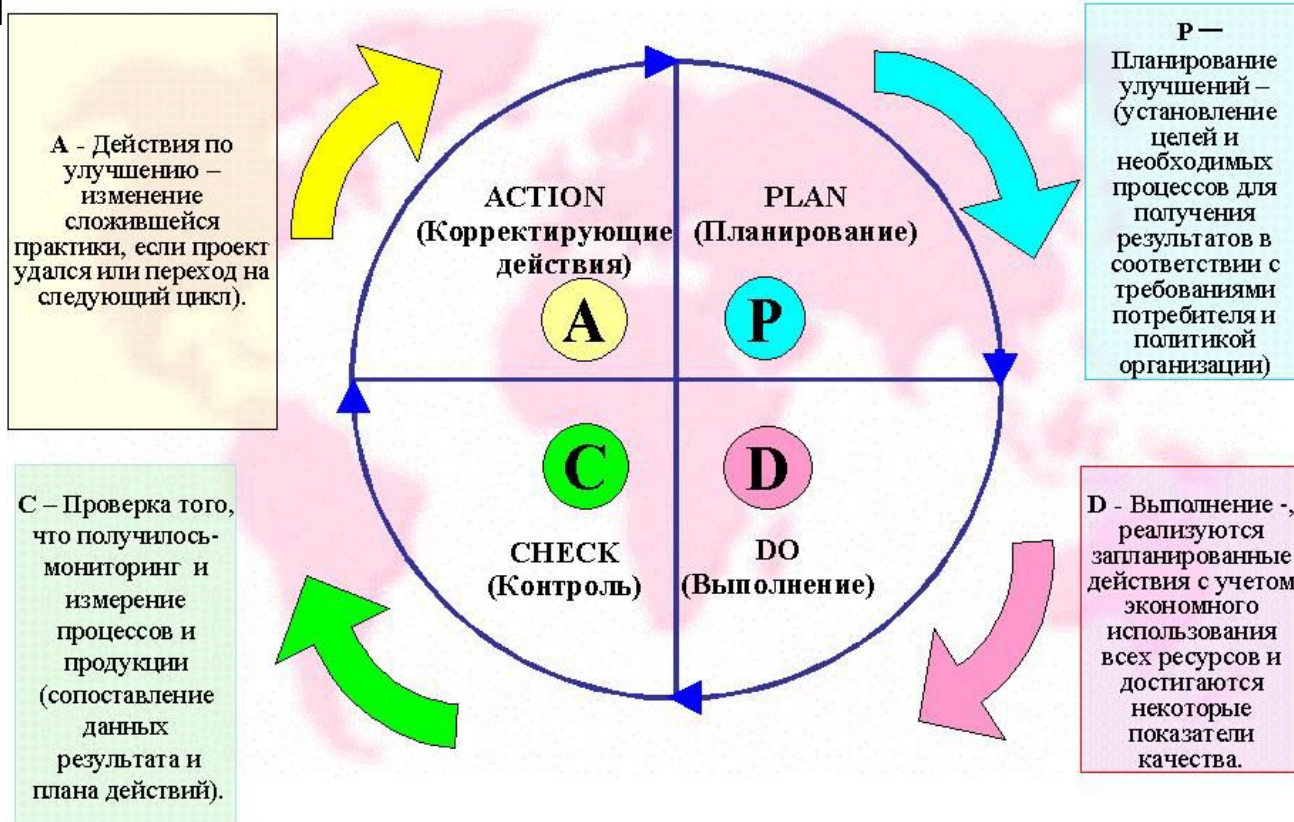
A - Действия по улучшению – изменение сложившейся практики, если проект удался или переход на следующий цикл).

P — Планирование улучшений – (установление целей и необходимых процессов для получения результатов в соответствии с требованиями потребителя и политикой организации)

ACTION (Корректирующие действия)

PLAN (Планирование)

A

P

C

D

CHECK (Контроль)

DO (Выполнение)

C – Проверка того, что получилось- мониторинг и измерение процессов и продукции (сопоставление данных результата и плана действий).

D - Выполнение -, реализуются запланированные действия с учетом экономного использования всех ресурсов и достигаются некоторые показатели качества.